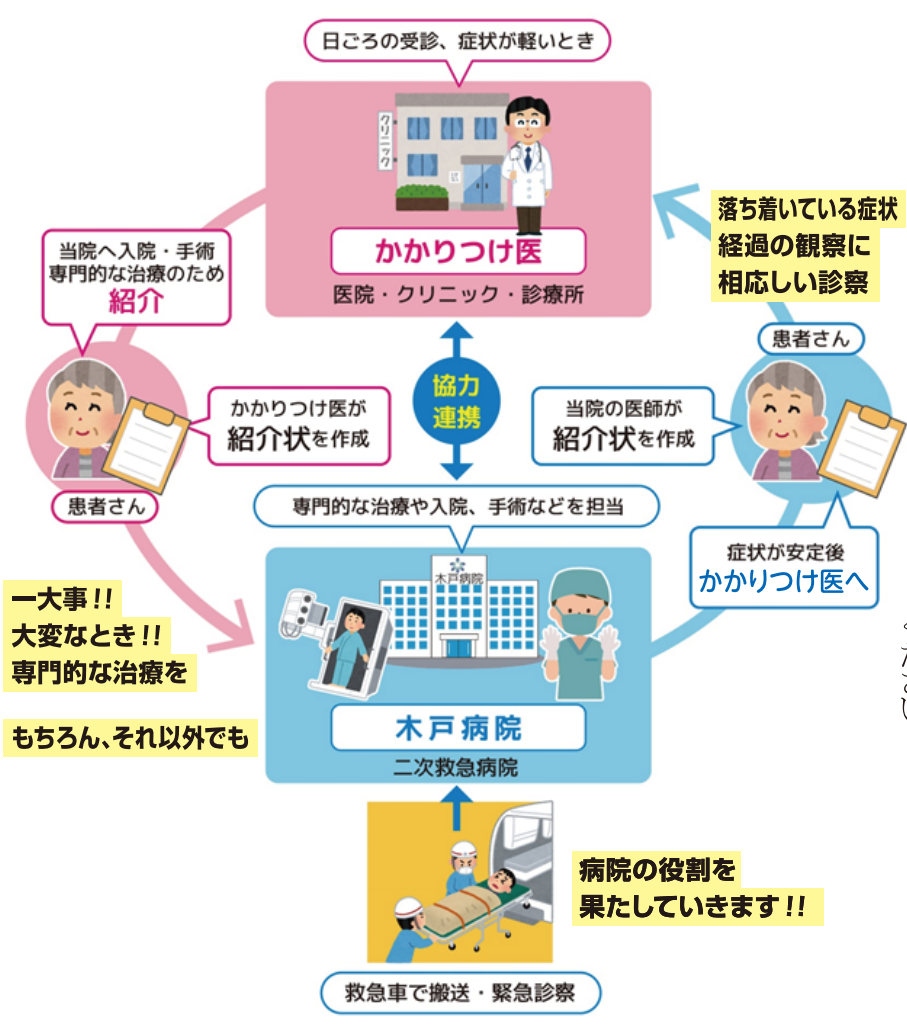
日ごろの受診、症状が軽いとき

クリニック

かかりつけ医

医院・クリニック・診療所

落ち着いている症状
経過の観察に
相応しい診察

当院へ入院・手術
専門的な治療のため
紹介

患者さん

かかりつけ医が
紹介状を作成

協力
連携

当院の医師が
紹介状を作成

患者さん

専門的な治療や入院、手術などを担当

症状が安定後
かかりつけ医へ

一大事!!
大変なとき!!
専門的な治療を

もちろん、それ以外でも

木戸病院

木戸病院

二次救急病院

病院の役割を
果たしていきます!!

救急車で搬送・緊急診察